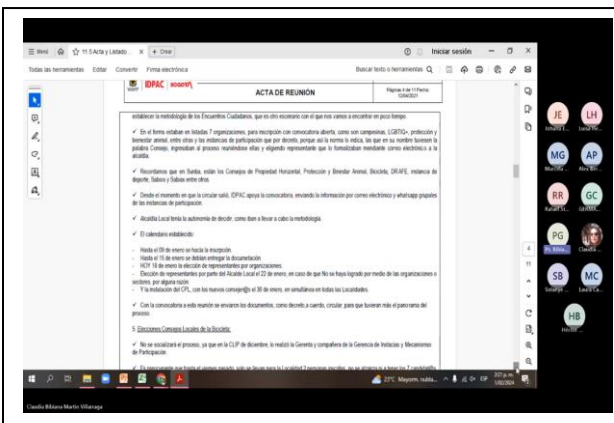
☰ Menú  11.5 Acta y Listado...  × + Crear

Iniciar sesión

Todas las herramientas  Editar  Convertir  Firma electrónica

Buscar texto o herramientas

IDPAC  BOGOTÁ

ACTA DE REUNIÓN

Páginas 4 de 11 Fecha: 12/04/2021

establecer la metodología de los Encuentros Ciudadanos, que es otro escenario con el que nos vamos a encontrar en poco tiempo.

✓ En el forms estaban en listadas 7 organizaciones, para inscripción con convocatoria abierta, como son campesinas, LGBTIQ+, protección y bienestar animal, entre otras y las instancias de participación que por decreto, porque así la norma lo indica, las que en su nombre tuviesen la palabra Consejo, ingresaban al proceso reuniéndose ellas y eligiendo representante que lo formalizaban mediante correo electrónico a la alcaldía.

✓ Recordamos que en Burbia, están los Consejos de Propiedad Horizontal, Protección y Bienestar Animal, Bicicleta, DRAFE, instancia de deporte, Sabios y Sabias entre otros.

✓ Desde el momento en que la circular salió, IDPAC apoya la convocatoria, enviando la información por correo electrónico y whatsapp grupales de las instancias de participación.

✓ Alcaldía Local tenía la autonomía de decidir, como iban a llevar a cabo la metodología.

✓ El calendario establecido:

- Hasta el 09 de enero se hacía la inscripción.
- Hasta el 15 de enero se debían entregar la documentación.
- HOY 18 de enero la elección de representantes por organizaciones.
- Elección de representantes por parte del Alcalde Local el 22 de enero, en caso de que No se haya logrado por medio de las organizaciones o sectores, por alguna razón.
- Y la instalación del CPL con los nuevos consejer@s el 30 de enero, en simultánea en todas las Localidades.

✓ Con la convocatoria a esta reunión se enviaron los documentos, como decreto, acuerdo, circular, para que tuvieran más el panorama del proceso.

5. Elecciones Consejos Locales de la Bicicleta:

✓ No se socializará el proceso, ya que en la CLIP de diciembre, lo realizó la Gerente y compañera de la Gerencia de Instancias y Mecanismos de Participación.

JE  LH  MG  AP  RR  GC  PG  SB  MC  HB

23°C Mayorm. nubla...  3:07 p.m. 1/02/2024

Claudia Bibiana Martín Villarraga